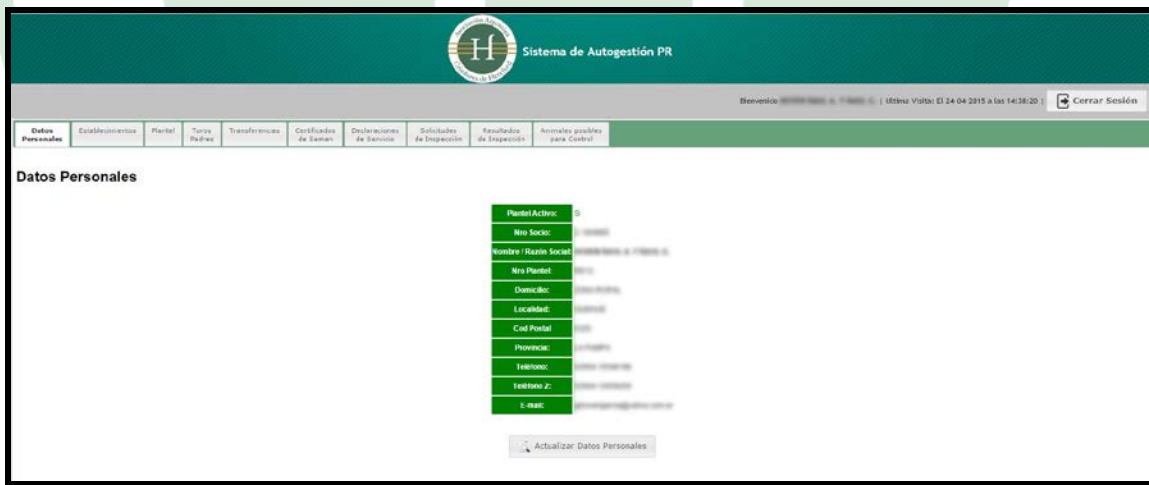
Asociación Argentina Criadores de Hereford
H
Sistema de Autogestión PR

Bienvenido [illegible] | Ultima Visita: El 24-04-2015 a las 14:38:20 | Cerrar Sesión

Datos Personales | Establecimientos | Plantel | Toros Padres | Transferencias | Certificados de Semen | Declaraciones de Servicio | Solicitudes de Inspección | Resultados de Inspección | Animales posibles para Control

Datos Personales

| | |
|---|---|
| Plantel Activo: | S |
| Nro Socio: | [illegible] |
| Nombre / Razon Social: | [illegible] |
| Nro Plantel: | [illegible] |
| Domicilio: | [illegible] |
| Localidad: | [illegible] |
| Cod Postal: | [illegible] |
| Provincia: | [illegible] |
| Teléfono: | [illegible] |
| Teléfono 2: | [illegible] |
| E-mail: | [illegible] |

Actualizar Datos Personales